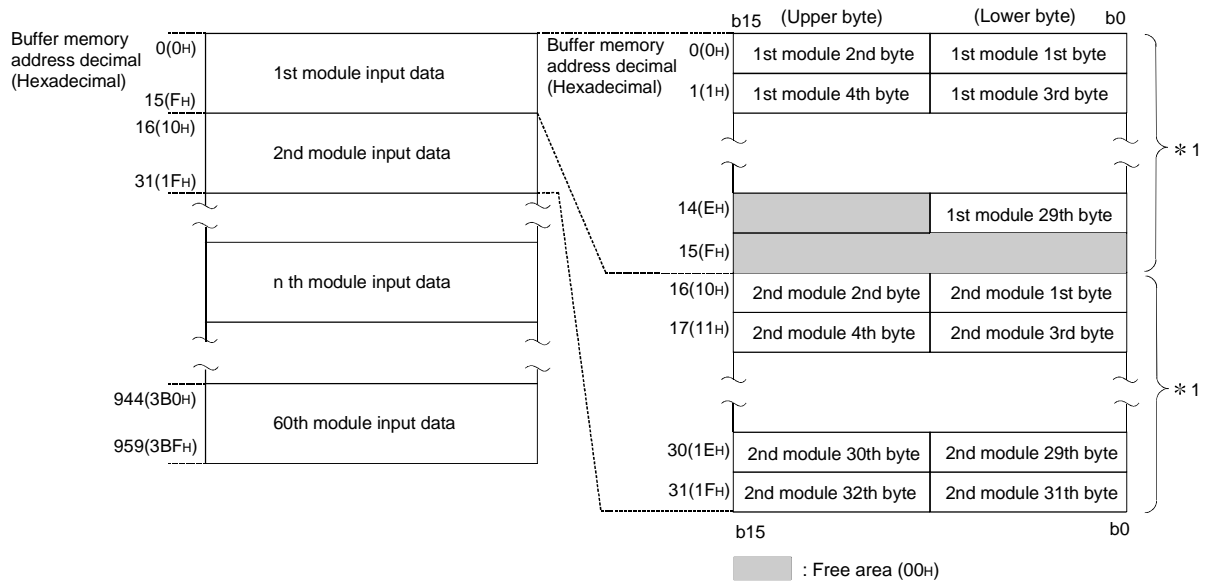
Buffer memory address decimal (Hexadecimal)

0(0H)
1st module input data
15(FH)
16(10H)
2nd module input data
31(1FH)

n th module input data

944(3B0H)
60th module input data
959(3BFH)

b15 (Upper byte) (Lower byte) b0

Buffer memory address decimal (Hexadecimal)

| | | |
|---|---|---|
| 0(0H) | 1st module 2nd byte | 1st module 1st byte |
| 1(1H) | 1st module 4th byte | 1st module 3rd byte |
| 14(EH) | | 1st module 29th byte |
| 15(FH) | | |
| 16(10H) | 2nd module 2nd byte | 2nd module 1st byte |
| 17(11H) | 2nd module 4th byte | 2nd module 3rd byte |
| 30(1EH) | 2nd module 30th byte | 2nd module 29th byte |
| 31(1FH) | 2nd module 32th byte | 2nd module 31th byte |

＊1
＊1

b15 b0

: Free area (00H)